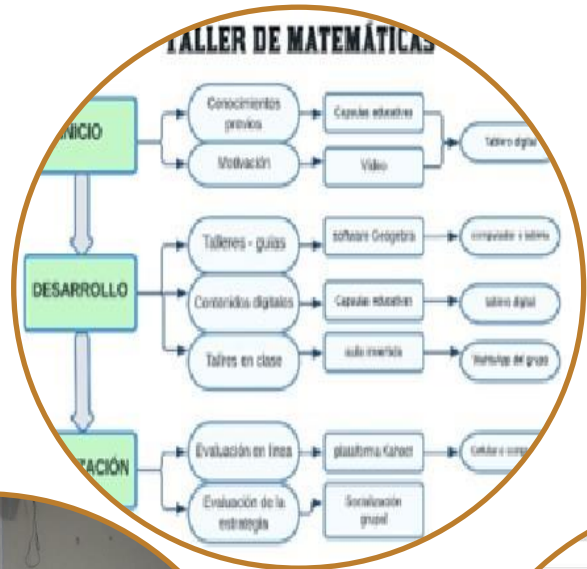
TALLER DE MATEMÁTICAS

INICIO

Conocimientos previos

Capsulas educativas

Motivación

Video

Tablero digital

DESARROLLO

Talleres - guías

software Geogebra

computador - tablero

Contenidos digitales

Capsulas educativas

tablero digital

Talres en clase

aula invertida

Workshop del grupo

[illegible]TACIÓN

Evaluación en línea

plataforma Kahoot

Celular o compu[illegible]

Evaluación de la estrategia

Socialización grupal